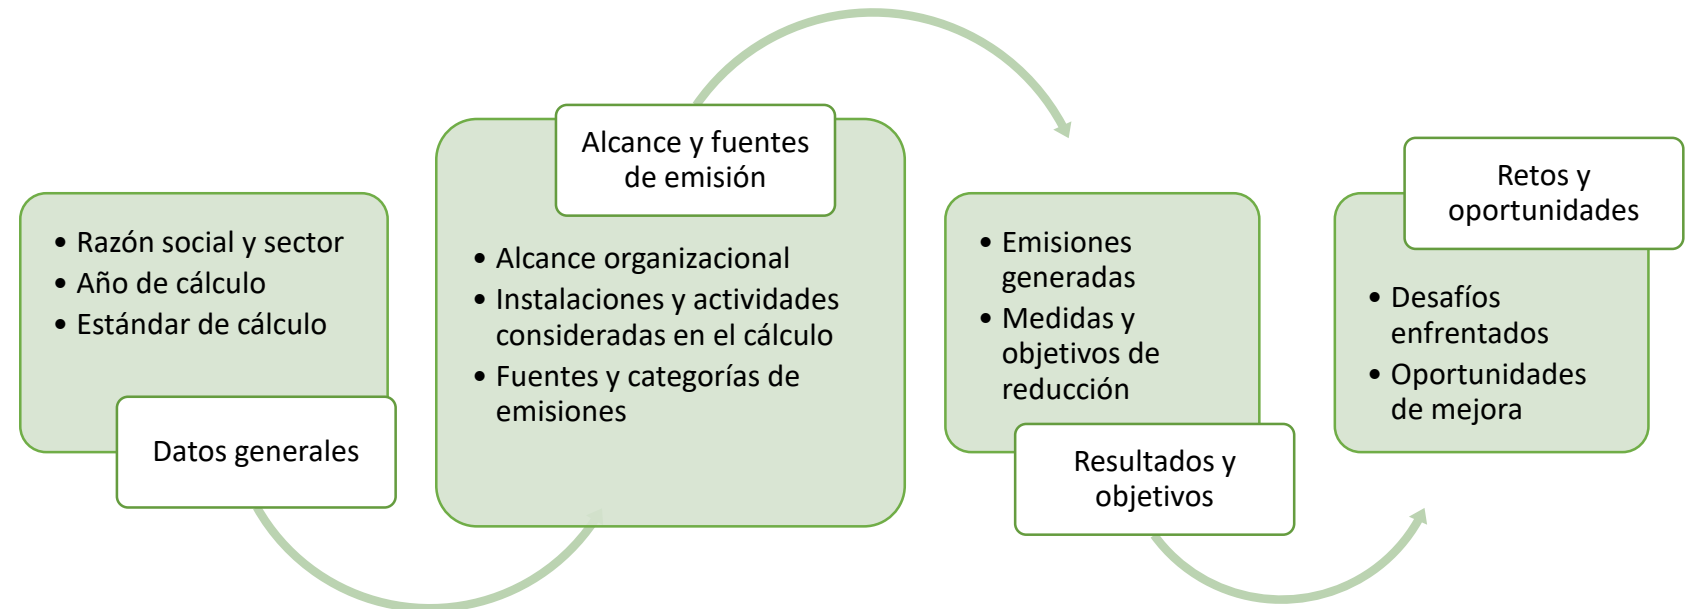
• Razón social y sector
• Año de cálculo
• Estándar de cálculo

Datos generales

Alcance y fuentes de emisión

• Alcance organizacional
• Instalaciones y actividades consideradas en el cálculo
• Fuentes y categorías de emisiones

• Emisiones generadas
• Medidas y objetivos de reducción

Resultados y objetivos

Retos y oportunidades

• Desafíos enfrentados
• Oportunidades de mejora